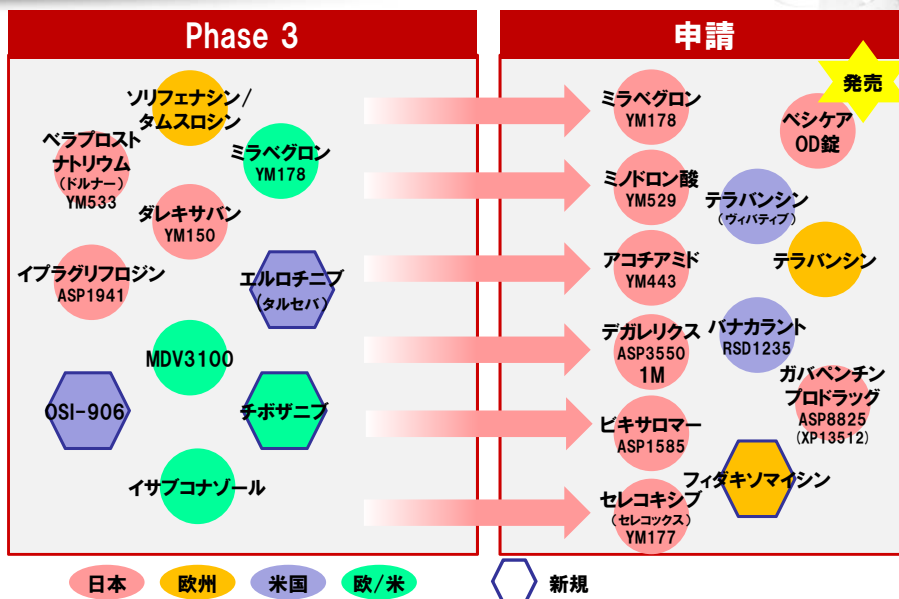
Phase 3

ソリフェナシン/タムスロシン

ベラプロストナトリウム（ドルナー）YM533

ミラベグロン YM178

ダレキサバン YM150

イプラグリフロジン ASP1941

エルロチニブ（タルセバ）

MDV3100

OSI-906

チボザニブ

イサブコナゾール

申請

発売

ミラベグロン YM178

ベシケア OD錠

ミノドロン酸 YM529

テラバンシン（ヴィバティブ）

アコチアミド YM443

テラバンシン

デガレリクス ASP3550 1M

バナカラント RSD1235

ガバペンチンプロドラッグ ASP8825（XP13512）

ビキサロマー ASP1585

フィダキソマイシン

セレコキシブ（セレコックス）YM177

日本 欧州 米国 欧/米 新規